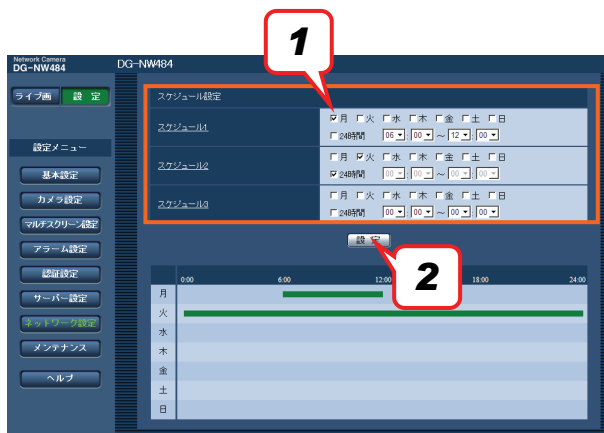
1

Network Camera
DG-NW484

DG-NW484

ライブ画
設　定

設定メニュー
基本設定
カメラ設定
マルチスクリーン設定
アラーム設定
認証設定
サーバー設定
ネットワーク設定
メンテナンス
ヘルプ

スケジュール設定

| | |
|---|---|
| スケジュール1 | ☑月 ☐火 ☐水 ☐木 ☐金 ☐土 ☐日<br>☐24時間 06 : 00 ～ 12 : 00 |
| スケジュール2 | ☐月 ☑火 ☐水 ☐木 ☐金 ☐土 ☐日<br>☑24時間 00 : 00 ～ 00 : 00 |
| スケジュール3 | ☐月 ☐火 ☐水 ☐木 ☐金 ☐土 ☐日<br>☐24時間 00 : 00 ～ 00 : 00 |

設 定

2

0:00 6:00 12:00 18:00 24:00
月
火
水
木
金
土
日